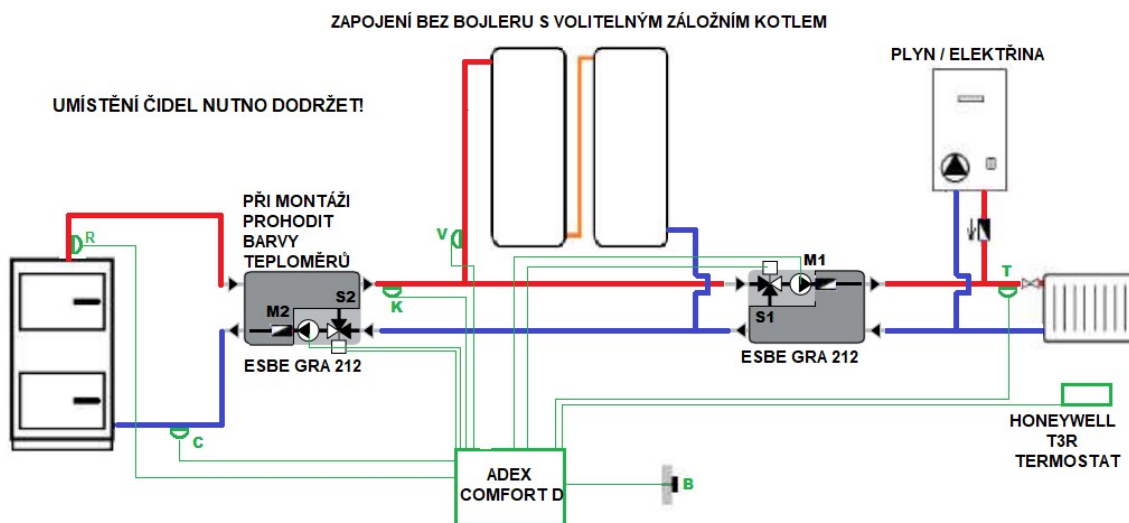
ZAPOJENÍ BEZ BOJLERU S VOLITELNÝM ZÁLOŽNÍM KOTLEM

PLYN / ELEKTŘINA

UMÍSTĚNÍ ČIDEL NUTNO DODRŽET!

R

PŘI MONTÁŽI PROHODIT BARVY TEPLOMĚRŮ

V

M2

S2

K

M1

S1

T

ESBE GRA 212

ESBE GRA 212

C

HONEYWELL T3R TERMOSTAT

ADEX COMFORT D

B